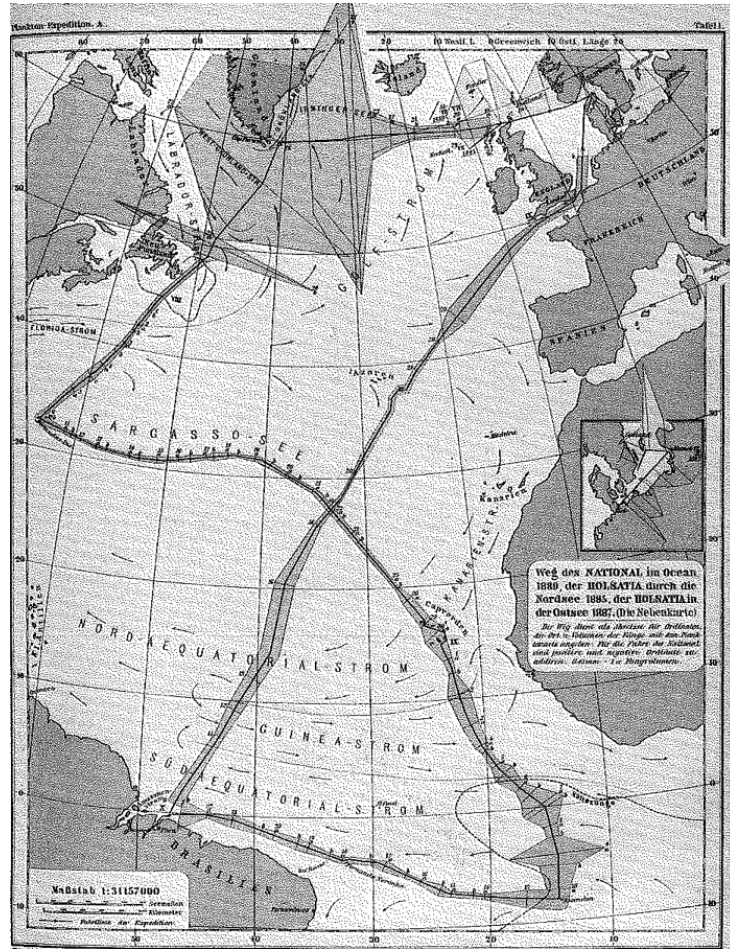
Plankton-Expedition. A.

Tafel I.

10 Westl. L.  Greenwich  10 Östl. Länge 20

60

50

40

30

20

10

0

10

ISLAND

IRMINGER-SEE

GRÖNLAND

LABRADOR

LABRADOR-STROM

GOLFSTROM

ENGLAND

DEUTSCHLAND

FRANKREICH

SPANIEN

FLORIDA-STROM

AZOREN

SARGASSO-SEE

KANARIEN

KANARIEN-STROM

Capverden

NORD-AEQUATORIAL-STROM

GUINEA-STROM

SÜD-AEQUATORIAL-STROM

BRASILIEN

Weg des NATIONAL im Ocean 1889, der HOLSATIA durch die Nordsee 1885, der HOLSATIA in der Ostsee 1887. (Die Nebenkarte)

Der Weg dient als Abscisse der Ordinaten, die Ort u. Volumen der Fänge mit dem Planktonnetz angeben. Für die Fahrt des National sind positive und negative Ordinaten zu addiren. 1mm = 1cc Fangvolumen.

Maßstab 1:31157000

Seemeilen

Kilometer

Fahrtlinie der Expedition.